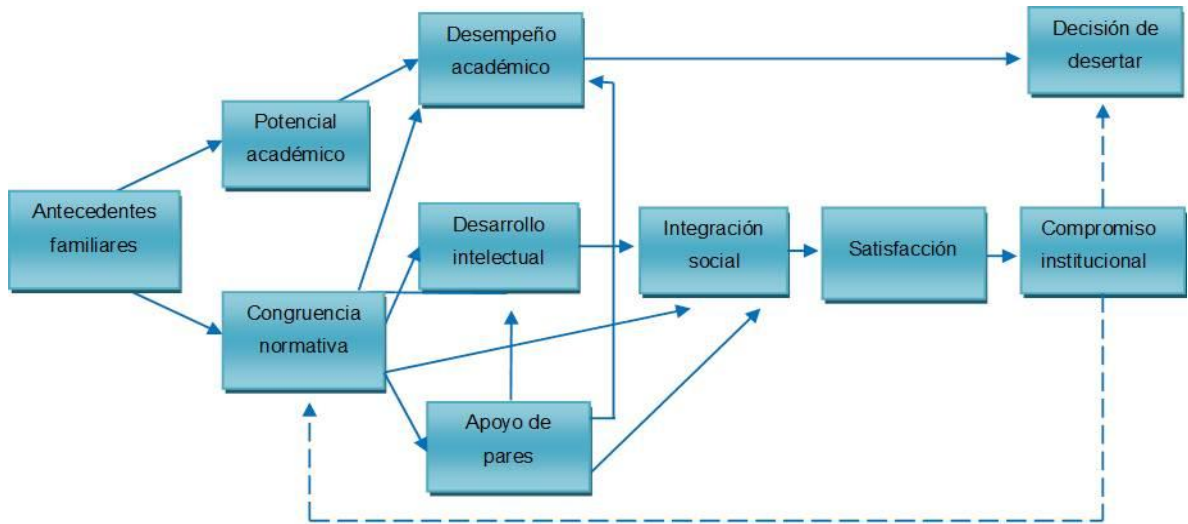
Desempeño académico

Decisión de desertar

Potencial académico

Antecedentes familiares

Desarrollo intelectual

Integración social

Satisfacción

Compromiso institucional

Congruencia normativa

Apoyo de pares